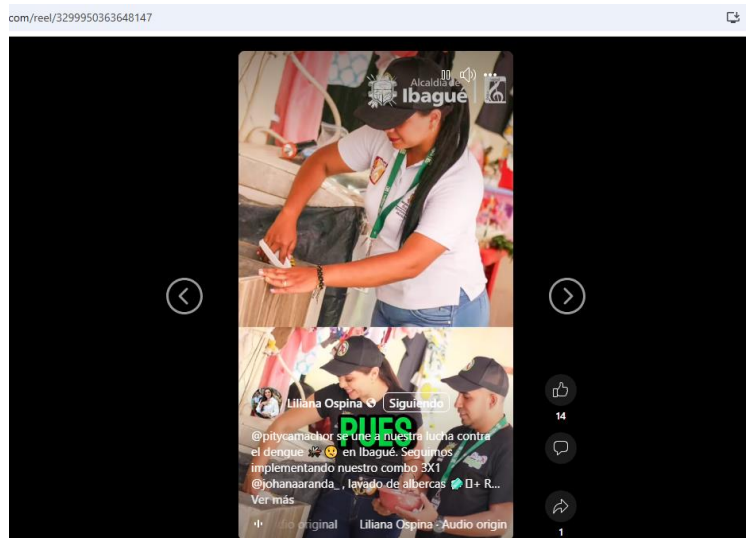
com/reel/3299950363648147

Alcaldía de Ibagué

Liliana Ospina · Siguiendo

PUES

@pitycamachor se une a nuestra lucha contra el dengue 🦟😮 en Ibagué. Seguimos implementando nuestro combo 3X1 @johanaaranda_ , lavado de albercas 🧽 + R...
Ver más

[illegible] original · Liliana Ospina · Audio origin

14

1